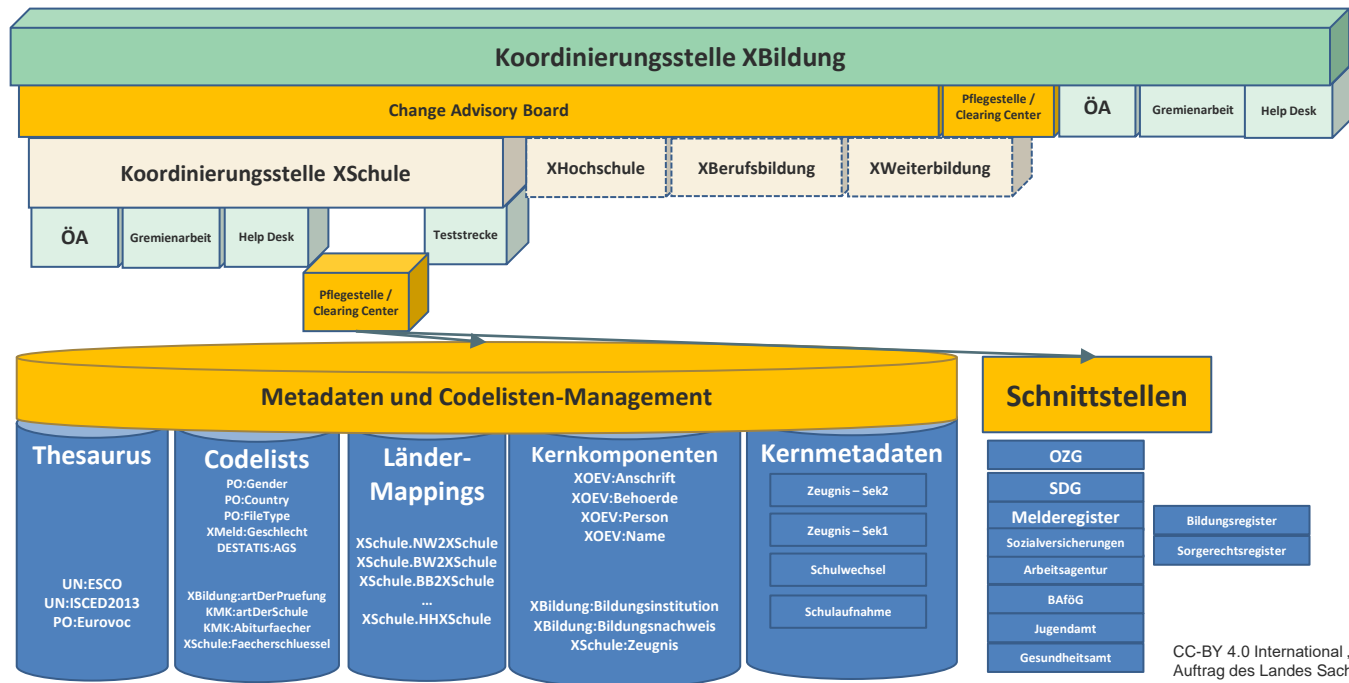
Koordinierungsstelle XBildung

Change Advisory Board

Pflegestelle / Clearing Center

ÖA

Gremienarbeit

Help Desk

Koordinierungsstelle XSchule

XHochschule

XBerufsbildung

XWeiterbildung

ÖA

Gremienarbeit

Help Desk

Teststrecke

Pflegestelle / Clearing Center

Metadaten und Codelisten-Management

Schnittstellen

Thesaurus

UN:ESCO
UN:ISCED2013
PO:Eurovoc

Codelists

PO:Gender
PO:Country
PO:FileType
XMeld:Geschlecht
DESTATIS:AGS

XBildung:artDerPruefung
KMK:artDerSchule
KMK:Abiturfaecher
XSchule:Faecherschluessel

Länder-Mappings

XSchule.NW2XSchule
XSchule.BW2XSchule
XSchule.BB2XSchule
...
XSchule.HHXSchule

Kernkomponenten

XOEV:Anschrift
XOEV:Behoerde
XOEV:Person
XOEV:Name

XBildung:Bildungsinstitution
XBildung:Bildungsnachweis
XSchule:Zeugnis

Kernmetadaten

Zeugnis – Sek2

Zeugnis – Sek1

Schulwechsel

Schulaufnahme

OZG

SDG

Melderegister

Sozialversicherungen

Arbeitsagentur

BAföG

Jugendamt

Gesundheitsamt

Bildungsregister

Sorgerechtsregister

CC-BY 4.0 International ,
Auftrag des Landes Sach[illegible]